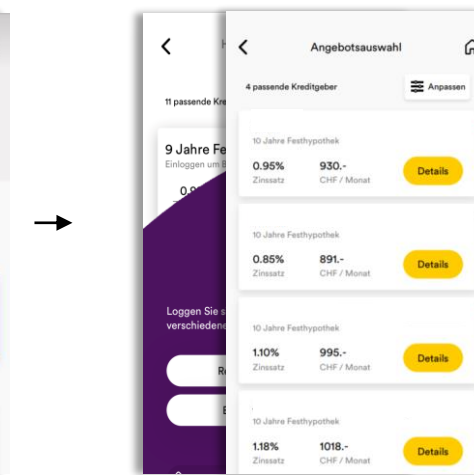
11 passende Kre

9 Jahre Fe
Einloggen um B

0.9

Loggen Sie s
verschiedene

R

E

Angebotsauswahl

4 passende Kreditgeber

Anpassen

10 Jahre Festhypothek
0.95%
Zinssatz
930.-
CHF / Monat
Details

10 Jahre Festhypothek
0.85%
Zinssatz
891.-
CHF / Monat
Details

10 Jahre Festhypothek
1.10%
Zinssatz
995.-
CHF / Monat
Details

1.18%
Zinssatz
1018.-
CHF / Monat
Details